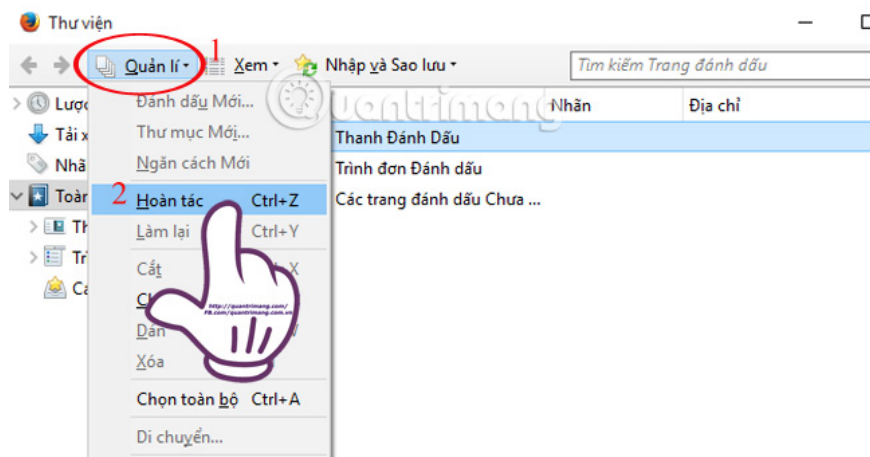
Thư viện

Quản lí 1 Xem Nhập và Sao lưu Tìm kiếm Trang đánh dấu

Lược

Tải x

Nhã

Toàn

Th

Tr

Ca

Đánh dấu Mới...

Thư mục Mới...

Ngăn cách Mới

2 Hoàn tác Ctrl+Z

Làm lại Ctrl+Y

Cắt X

C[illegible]

Dán

Xóa

Chọn toàn bộ Ctrl+A

Di chuyển...

quantrimang

Nhãn Địa chỉ

Thanh Đánh Dấu

Trình đơn Đánh dấu

Các trang đánh dấu Chưa ...

http://quantrimang.com/
FB.com/quantrimang.com.vn